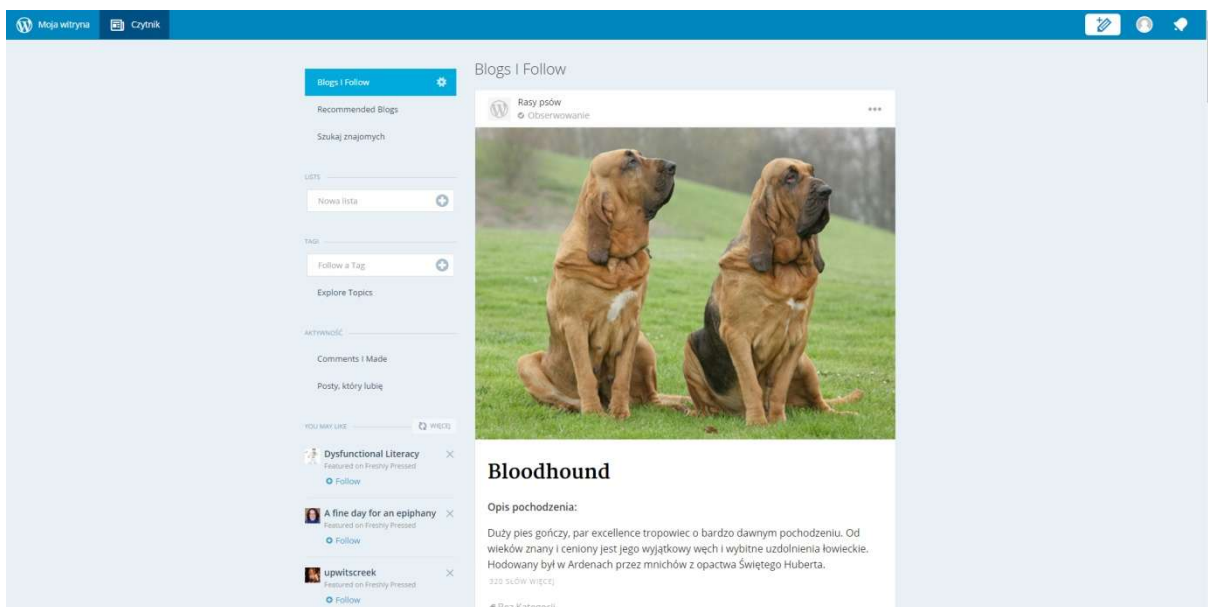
Moja witryna Czytnik

Blogs I Follow
Recommended Blogs
Szukaj znajomych

LISTS
Nowa lista

TAGI
Follow a Tag
Explore Topics

AKTYWNOŚĆ
Comments I Made
Posty, który lubię

YOU MAY LIKE
WIĘCEJ

Dysfunctional Literacy
Featured on Freshly Pressed
Follow

A fine day for an epiphany
Featured on Freshly Pressed
Follow

upwitscreek
Featured on Freshly Pressed
Follow

Blogs I Follow

Rasy psów
Obserwowanie

Bloodhound

Opis pochodzenia:

Duży pies gończy, par excellence tropowiec o bardzo dawnym pochodzeniu. Od wieków znany i ceniony jest jego wyjątkowy węch i wybitne uzdolnienia łowieckie. Hodowany był w Ardenach przez mnichów z opactwa Świętego Huberta.
320 SŁÓW WIĘCEJ

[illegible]